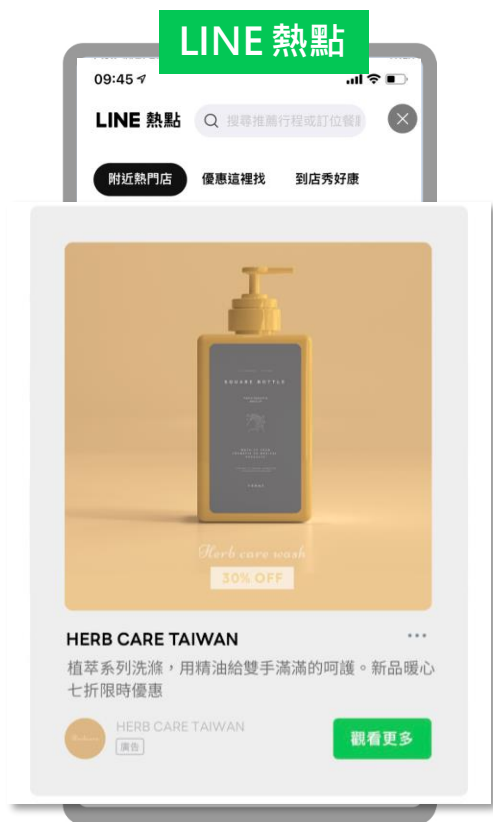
LINE 熱點

09:45

LINE 熱點

搜尋推薦行程或訂位餐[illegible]

附近熱門店　優惠這裡找　到店秀好康

SQUARE BOTTLE

Herb care wash

30% OFF

HERB CARE TAIWAN

植萃系列洗滌，用精油給雙手滿滿的呵護。新品暖心七折限時優惠

HERB CARE TAIWAN

廣告

觀看更多